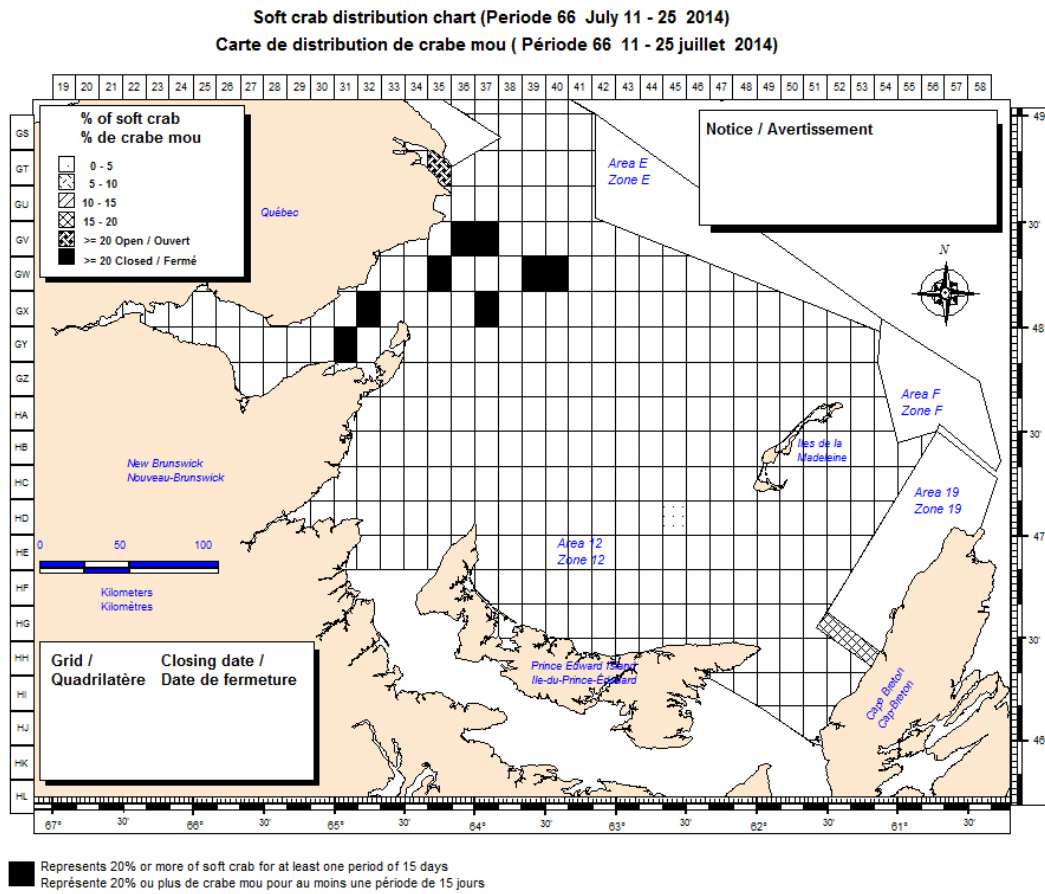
Soft crab distribution chart (Periode 66 July 11 - 25 2014)
Carte de distribution de crabe mou ( Période 66 11 - 25 juillet 2014)

19 20 21 22 23 24 25 26 27 28 29 30 31 32 33 34 35 36 37 38 39 40 41 42 43 44 45 46 47 48 49 50 51 52 53 54 55 56 57 58

GS
GT
GU
GV
GW
GX
GY
GZ
HA
HB
HC
HD
HE
HF
HG
HH
HI
HJ
HK
HL

% of soft crab
% de crabe mou

0 - 5
5 - 10
10 - 15
15 - 20
>= 20 Open / Ouvert
>= 20 Closed / Fermé

Québec

Area E
Zone E

Notice / Avertissement

N

Area F
Zone F

Iles de la Madeleine

New Brunswick
Nouveau-Brunswick

Area 19
Zone 19

Area 12
Zone 12

0 50 100

Kilometers
Kilomètres

Grid /
Quadrilatère

Closing date /
Date de fermeture

Prince Edward Island
Ile-du-Prince-Édouard

Cap-Breton
Cap-Breton

49
30'
48
30'
47
30'
46

67° 30' 66° 30' 65° 30' 64° 30' 63° 30' 62° 30' 61° 30'

Represents 20% or more of soft crab for at least one period of 15 days
Représente 20% ou plus de crabe mou pour au moins une période de 15 jours